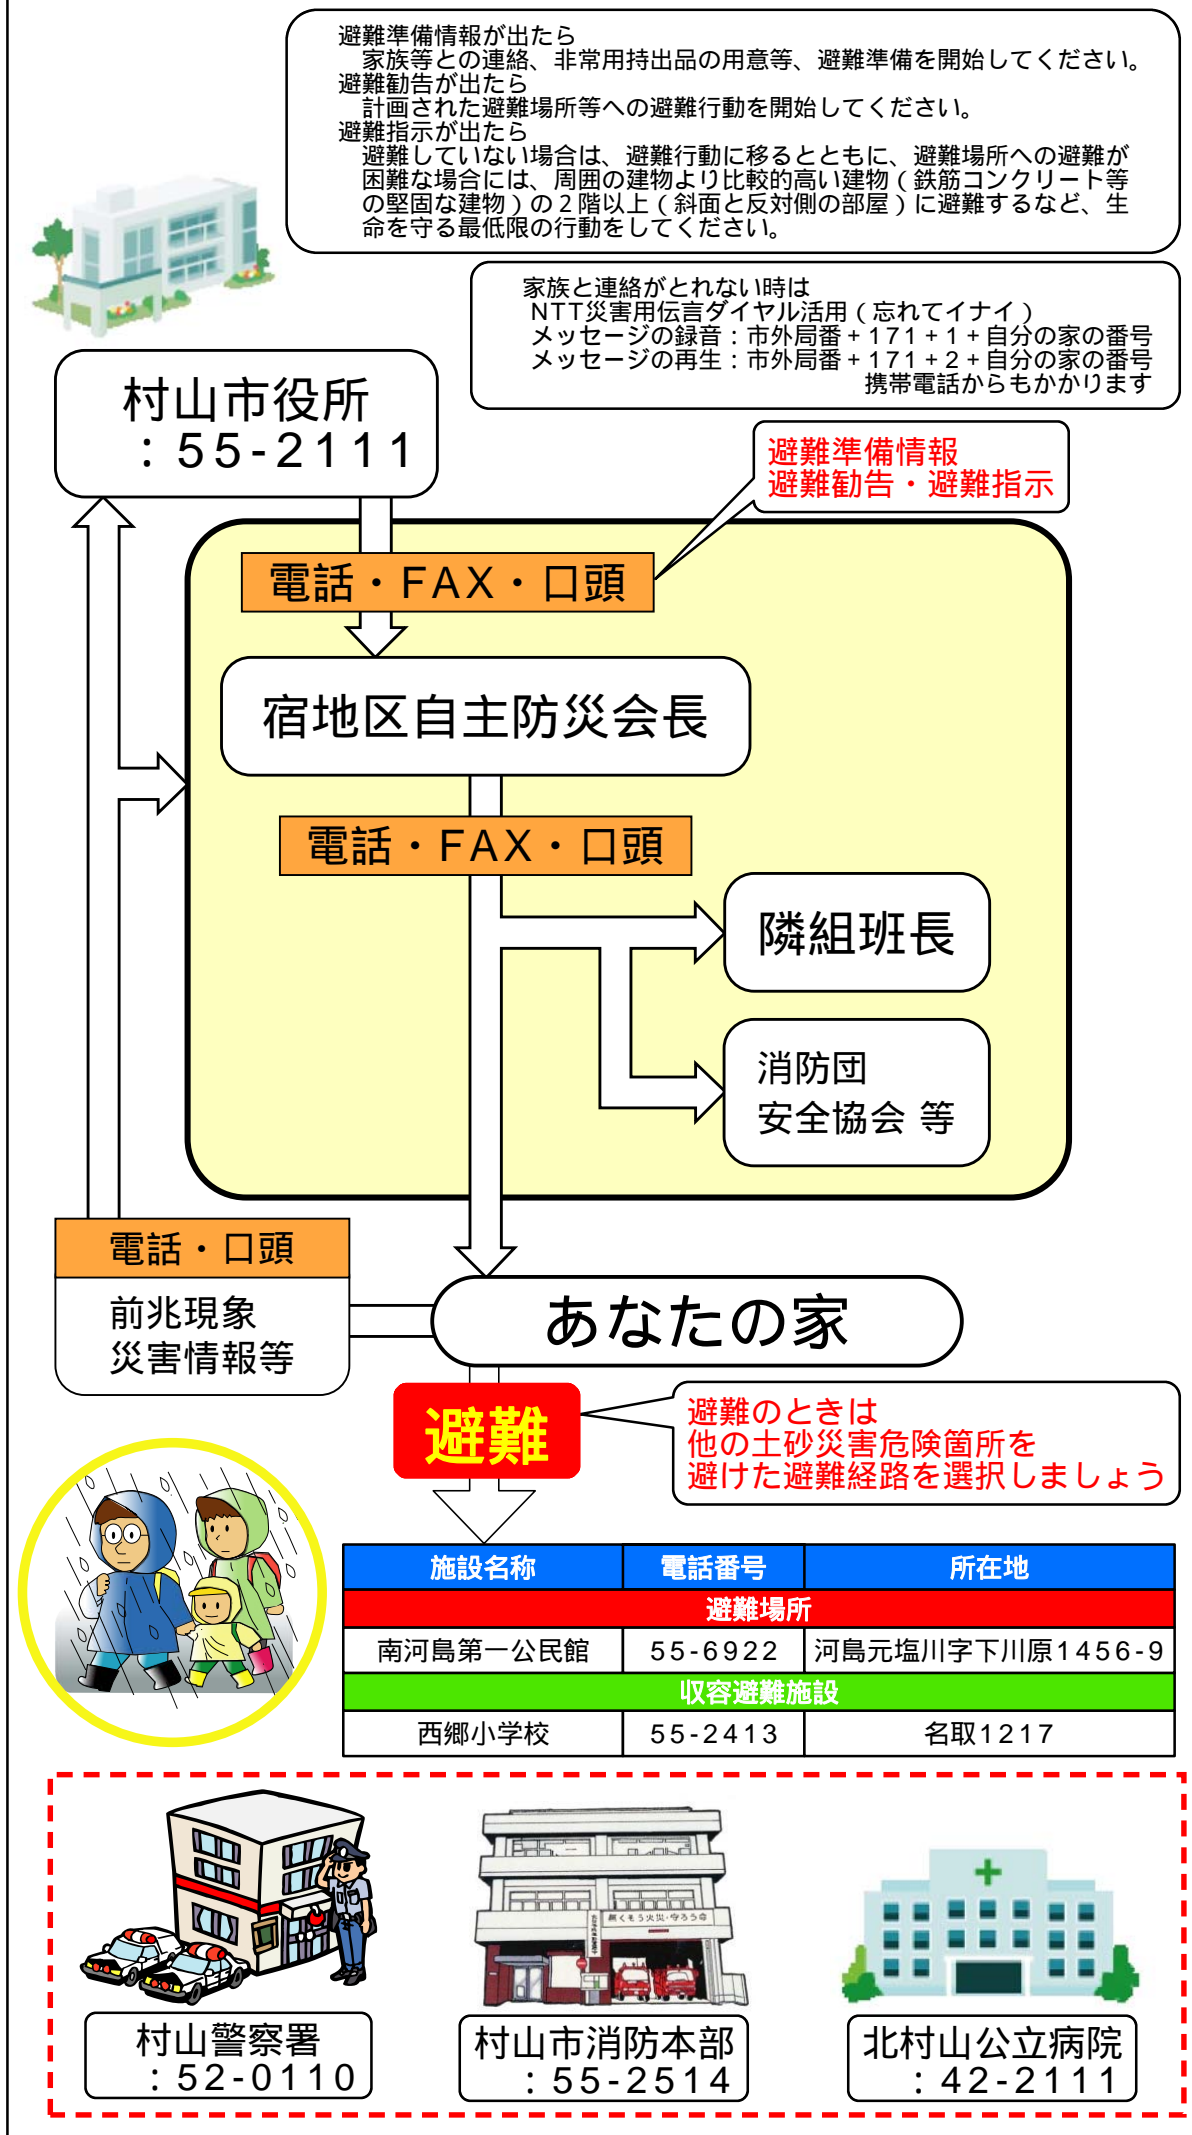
避難準備情報が出たら
家族等との連絡、非常用持出品の用意等、避難準備を開始してください。
避難勧告が出たら
計画された避難場所等への避難行動を開始してください。
避難指示が出たら
避難していない場合は、避難行動に移るとともに、避難場所への避難が困難な場合には、周囲の建物より比較的高い建物（鉄筋コンクリート等の堅固な建物）の２階以上（斜面と反対側の部屋）に避難するなど、生命を守る最低限の行動をしてください。

家族と連絡がとれない時は
NTT災害用伝言ダイヤル活用（忘れてイナイ）
メッセージの録音：市外局番＋171＋1＋自分の家の番号
メッセージの再生：市外局番＋171＋2＋自分の家の番号
携帯電話からもかかります

村山市役所
：55-2111

避難準備情報
避難勧告・避難指示

電話・FAX・口頭

宿地区自主防災会長

電話・FAX・口頭

隣組班長

消防団
安全協会 等

電話・口頭

前兆現象
災害情報等

あなたの家

避難

避難のときは
他の土砂災害危険箇所を
避けた避難経路を選択しましょう

| 施設名称 | 電話番号 | 所在地 |
|---|---|---|
| 避難場所 | | |
| 南河島第一公民館 | 55-6922 | 河島元塩川字下川原1456-9 |
| 収容避難施設 | | |
| 西郷小学校 | 55-2413 | 名取1217 |

村山警察署
：52-0110

村山市消防本部
：55-2514

北村山公立病院
：42-2111